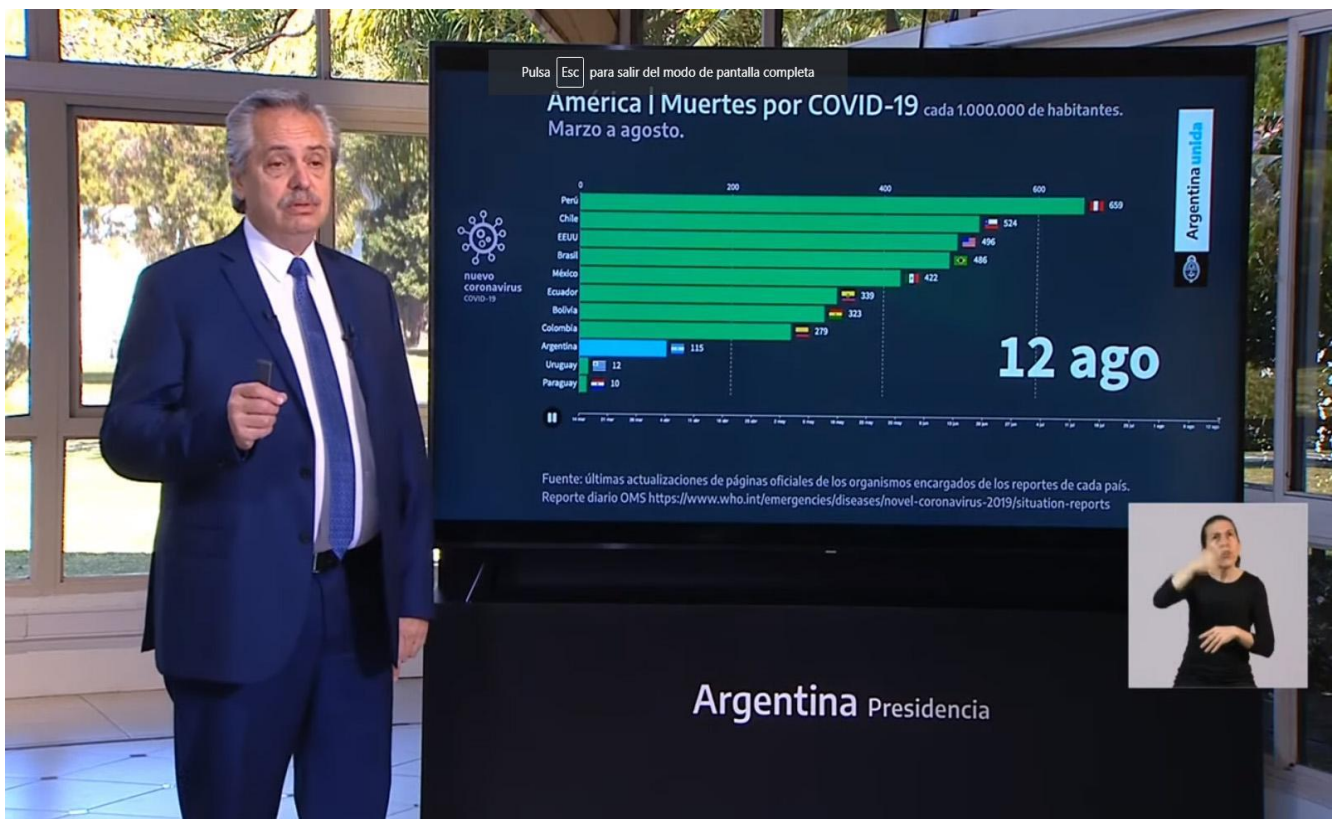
Pulsa Esc para salir del modo de pantalla completa

América | Muertes por COVID-19 cada 1.000.000 de habitantes.
Marzo a agosto.

Argentina unida

nuevo coronavirus COVID-19

0 200 400 600

Perú 659
Chile 524
EEUU 496
Brasil 486
México 422
Ecuador 339
Bolivia 323
Colombia 279
Argentina 115
Uruguay 12
Paraguay 10

12 ago

Fuente: últimas actualizaciones de páginas oficiales de los organismos encargados de los reportes de cada país.
Reporte diario OMS https://www.who.int/emergencies/diseases/novel-coronavirus-2019/situation-reports

Argentina Presidencia